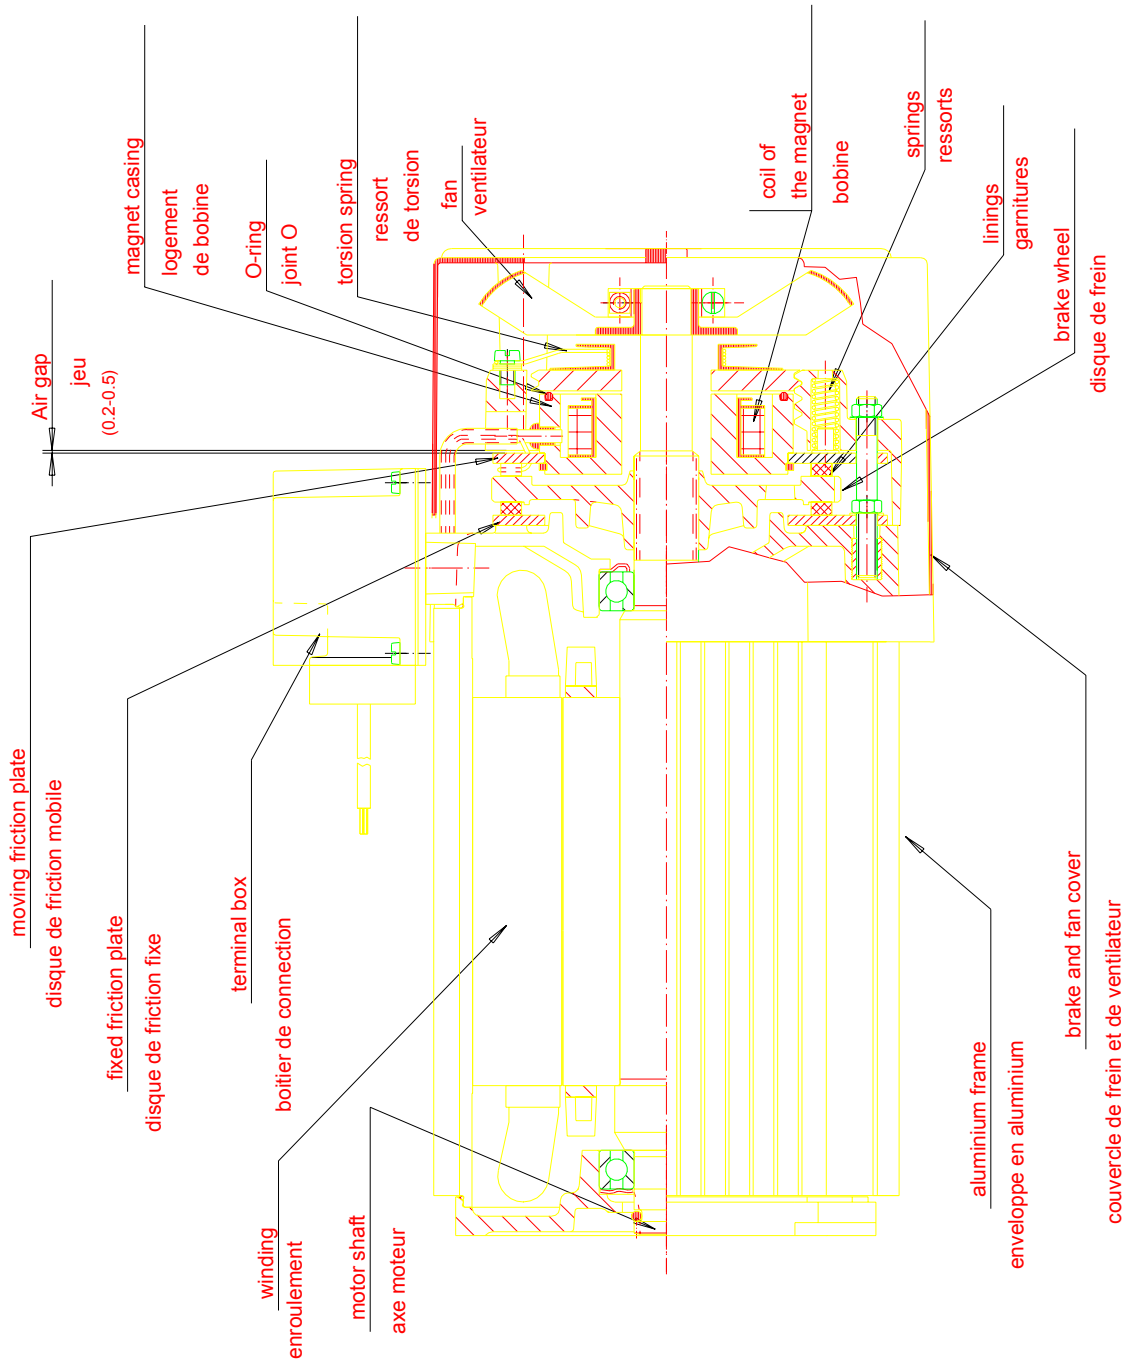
magnet casing
logement de bobine

O-ring
joint O

torsion spring
ressort de torsion

fan
ventilateur

coil of the magnet
bobine

springs
ressorts

linings
garnitures

brake wheel
disque de frein

Air gap
jeu
(0.2-0.5)

moving friction plate
disque de friction mobile

fixed friction plate
disque de friction fixe

terminal box
boitier de connection

winding
enroulement

motor shaft
axe moteur

aluminium frame
enveloppe en aluminium

brake and fan cover
couvercle de frein et de ventilateur